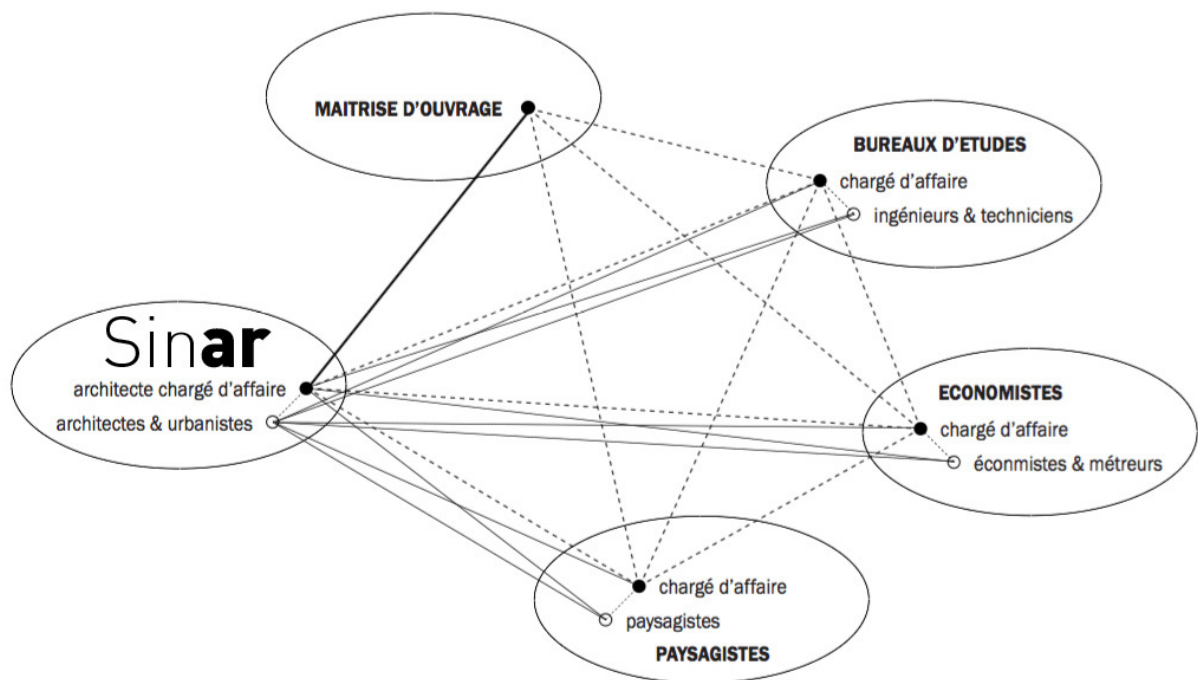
MAITRISE D'OUVRAGE

BUREAUX D'ETUDES
chargé d'affaire
ingénieurs & techniciens

Sinar
architecte chargé d'affaire
architectes & urbanistes

ECONOMISTES
chargé d'affaire
éconmistes & métreurs

chargé d'affaire
paysagistes
PAYSAGISTES